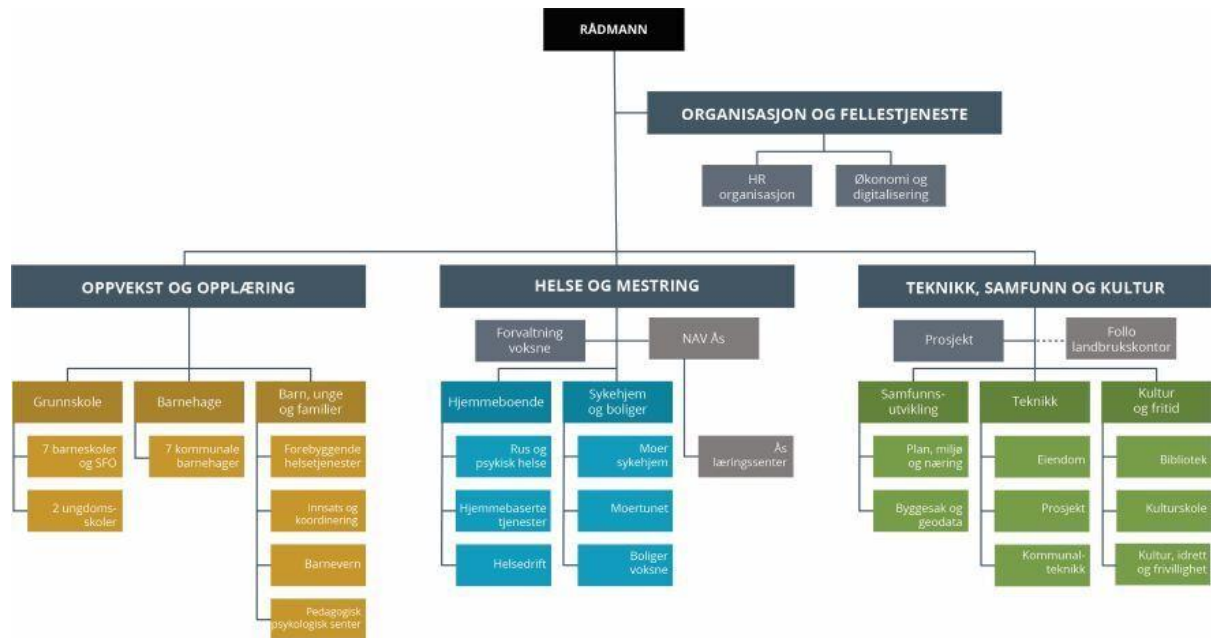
RÅDMANN

ORGANISASJON OG FELLESTJENESTE

HR organisasjon

Økonomi og digitalisering

OPPVEKST OG OPPLÆRING

Grunnskole

7 barneskoler og SFO

2 ungdomsskoler

Barnehage

7 kommunale barnehager

Barn, unge og familier

Forebyggende helsetjenester

Innsats og koordinering

Barnevern

Pedagogisk psykologisk senter

HELSE OG MESTRING

Forvaltning voksne

NAV Ås

Hjemmeboende

Rus og psykisk helse

Hjemmebaserte tjenester

Helsedrift

Sykehjem og boliger

Moer sykehjem

Moertunet

Boliger voksne

Ås læringssenter

TEKNIKK, SAMFUNN OG KULTUR

Prosjekt

Follo landbrukskontor

Samfunnsutvikling

Plan, miljø og næring

Byggesak og geodata

Teknikk

Eiendom

Prosjekt

Kommunalteknikk

Kultur og fritid

Bibliotek

Kulturskole

Kultur, idrett og frivillighet